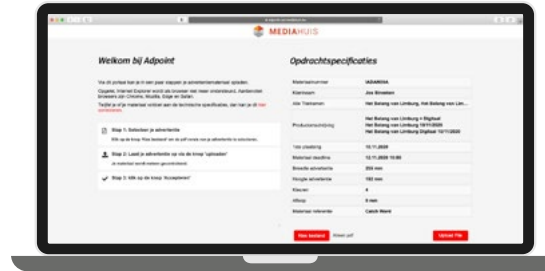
MEDIAHUIS

Welkom bij Adpoint

Via dit portaal kan je in een paar stappen je advertentiemateriaal opladen.

Opgelet, Internet Explorer wordt als browser niet meer ondersteund. Aanbevolen browsers zijn Chrome, Mozilla, Edge en Safari.

Twijfel je of je materiaal voldoet aan de technische specificaties, dan kan je dit hier controleren.

Stap 1: Selecteer je advertentie

Stap 2: Laad je advertentie op via de knop 'uploaden'

Stap 3: klik op de knop 'Accepteren'

Opdrachtspecificaties

| Materiaalnummer | IADA0034 |
|---|---|
| Klantnaam | Jos Breemen |
| Alle Titelnamen | Het Belang van Limburg, Het Belang van Lim... |
| Productomschrijving | Het Belang van Limburg + Digitaal Het Belang van Limburg 10/11/2020 Het Belang van Limburg Digitaal 10/11/2020 |
| 1ste plaatsing | 10.11.2020 |
| Materiaal deadline | 12.11.2020 10:00 |
| Breedte advertentie | 255 mm |
| Hoogte advertentie | 182 mm |
| Kleuren | 4 |
| Afloop | 0 mm |
| Materiaal referentie | Catch Word |

Nee bedankt

Upload File